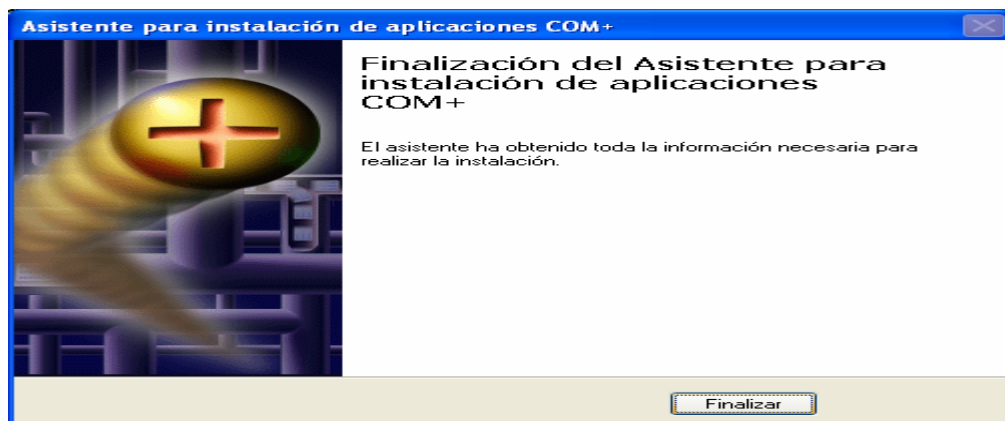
Asistente para instalación de aplicaciones COM+

Finalización del Asistente para instalación de aplicaciones COM+

El asistente ha obtenido toda la información necesaria para realizar la instalación.

Finalizar